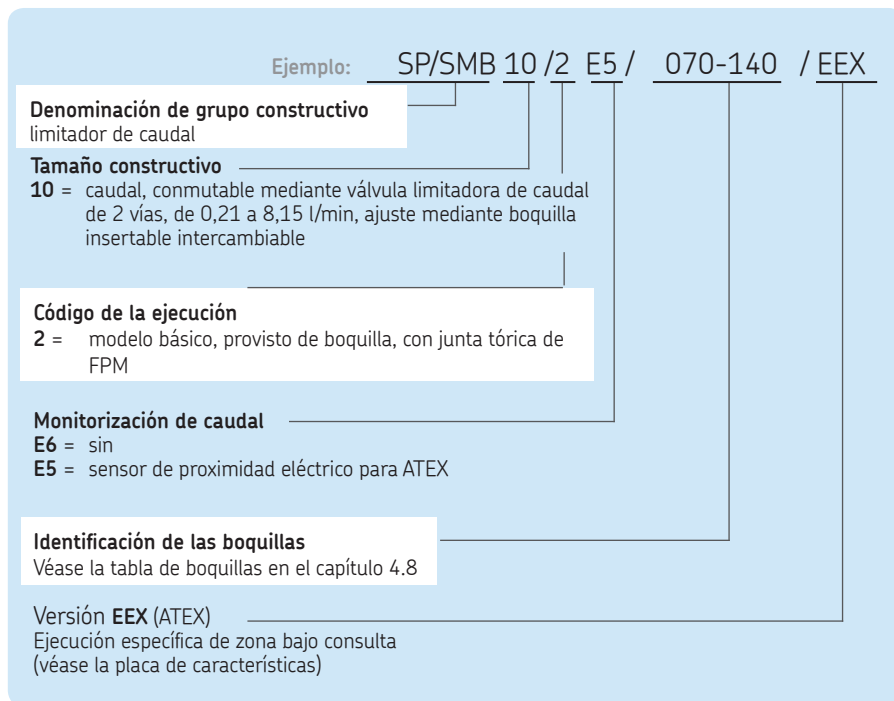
Ejemplo: SP/SMB 10 /2 E5 / 070-140 / EEX

**Denominación de grupo constructivo**
limitador de caudal

**Tamaño constructivo**
**10** = caudal, conmutable mediante válvula limitadora de caudal de 2 vías, de 0,21 a 8,15 l/min, ajuste mediante boquilla insertable intercambiable

**Código de la ejecución**
**2** = modelo básico, provisto de boquilla, con junta tórica de FPM

**Monitorización de caudal**
**E6** = sin
**E5** = sensor de proximidad eléctrico para ATEX

**Identificación de las boquillas**
Véase la tabla de boquillas en el capítulo 4.8

Versión **EEX** (ATEX)
Ejecución específica de zona bajo consulta (véase la placa de características)